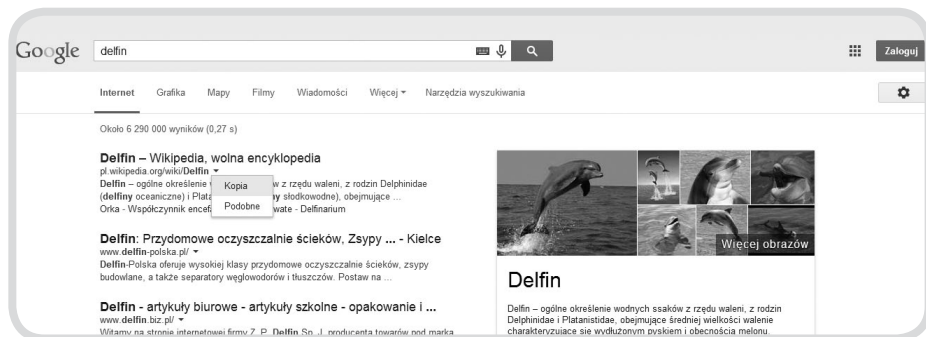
Google

delfin

Zaloguj

Internet Grafika Mapy Filmy Wiadomości Więcej ▾ Narzędzia wyszukiwania

Około 6 290 000 wyników (0,27 s)

Delfin – Wikipedia, wolna encyklopedia
pl.wikipedia.org/wiki/Delfin ▾
Delfin – ogólne określenie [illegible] w z rzędu waleni, z rodzin Delphinidae (delfiny oceaniczne) i Plata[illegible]y słodkowodne), obejmujące ...
Orka - Współczynnik encef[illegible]wate - Delfinarium

Kopia
Podobne

Delfin: Przydomowe oczyszczalnie ścieków, Zsypy ... - Kielce
www.delfin-polska.pl/ ▾
Delfin-Polska oferuje wysokiej klasy przydomowe oczyszczalnie ścieków, zsypy budowlane, a także separatory węglowodorów i tłuszczów. Postaw na ...

Delfin - artykuły biurowe - artykuły szkolne - opakowanie i ...
www.delfin.biz.pl/ ▾
Witamy na stronie internetowej firmy Z. P. Delfin Sp. J. producenta towarów pod marką

Więcej obrazów

Delfin

Delfin – ogólne określenie wodnych ssaków z rzędu waleni, z rodzin Delphinidae i Platanistidae, obejmujące średniej wielkości walenie charakteryzujące się wydłużonym pyskiem i obecnością melonu.